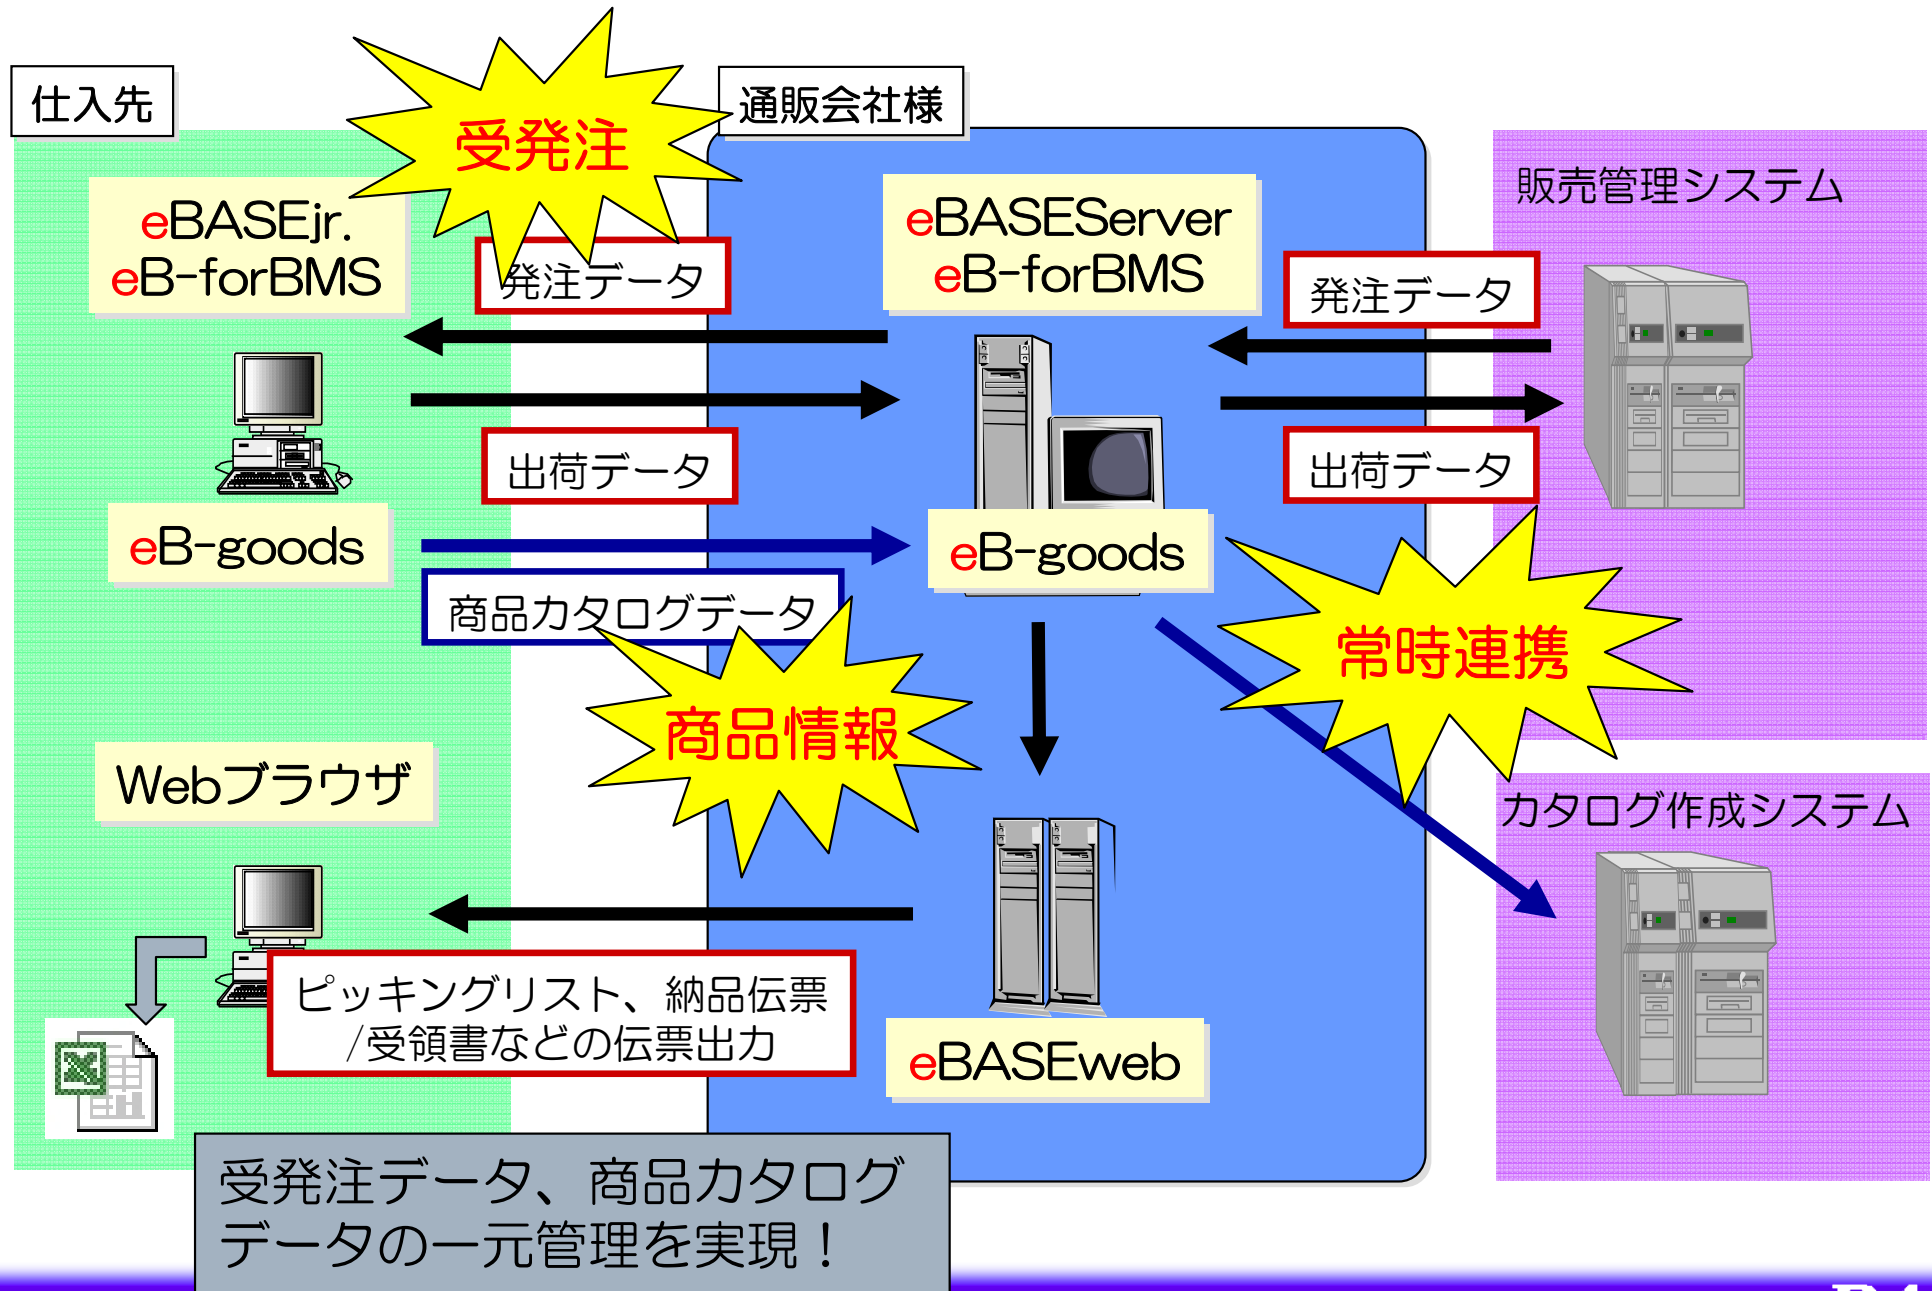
仕入先

受発注

通販会社様

eBASEjr.
eB-forBMS

発注データ

eBASEServer
eB-forBMS

販売管理システム

発注データ

出荷データ

出荷データ

eB-goods

eB-goods

商品カタログデータ

常時連携

商品情報

Webブラウザ

カタログ作成システム

ピッキングリスト、納品伝票
/受領書などの伝票出力

eBASEweb

受発注データ、商品カタログ
データの一元管理を実現！